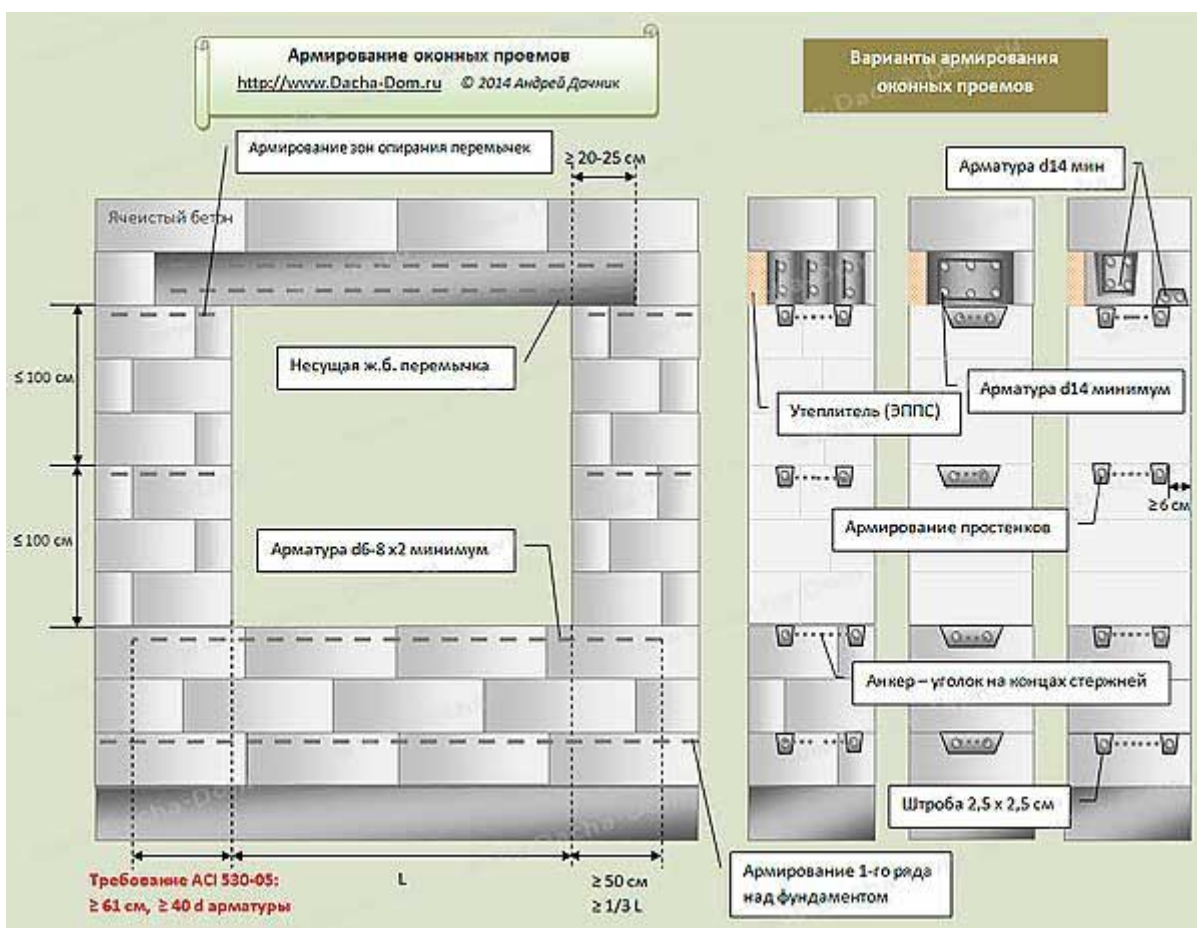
Армирование оконных проемов
http://www.Dacha-Dom.ru © 2014 Андрей Дачник

Варианты армирования оконных проемов

Армирование зон опирания перемычек

≥ 20-25 см

Ячеистый бетон

Арматура d14 мин

≤ 100 см

Несущая ж.б. перемычка

Арматура d14 минимум

Утеплитель (ЭППС)

≤ 100 см

≥ 6 см

Армирование простенков

Арматура d6-8 x2 минимум

Анкер – уголок на концах стержней

Штроба 2,5 x 2,5 см

Требование ACI 530-05:
≥ 61 см, ≥ 40 d арматуры

L

≥ 50 см
≥ 1/3 L

Армирование 1-го ряда над фундаментом